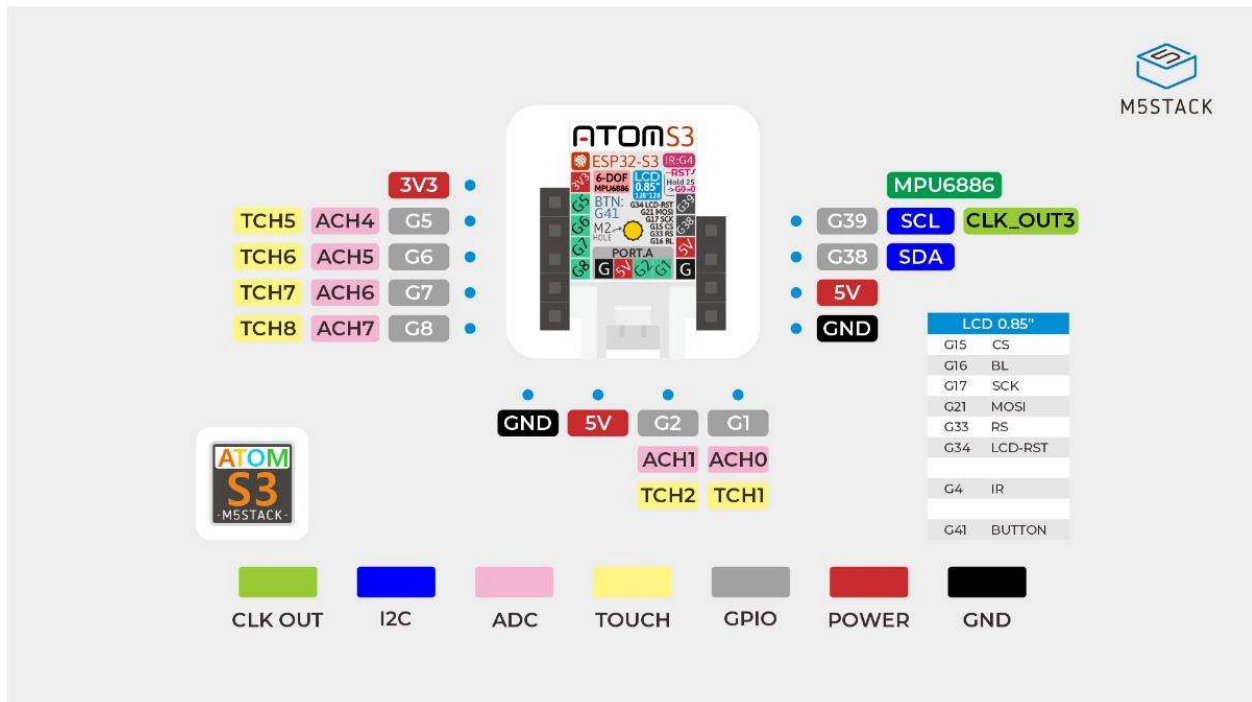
M5STACK

ATOMS3
ESP32-S3
IR:G4
6-DOF MPU6886
LCD 0.85"
RST
BTN: G41
M2 HOLE
PORT.A

3V3
TCH5 ACH4 G5
TCH6 ACH5 G6
TCH7 ACH6 G7
TCH8 ACH7 G8

MPU6886
G39 SCL CLK_OUT3
G38 SDA
5V
GND

| LCD 0.85" | |
|---|---|
| G15 | CS |
| G16 | BL |
| G17 | SCK |
| G21 | MOSI |
| G33 | RS |
| G34 | LCD-RST |
| | |
| G4 | IR |
| | |
| G41 | BUTTON |

GND 5V G2 G1
ACH1 ACH0
TCH2 TCH1

ATOM S3 -M5STACK-

CLK OUT
I2C
ADC
TOUCH
GPIO
POWER
GND